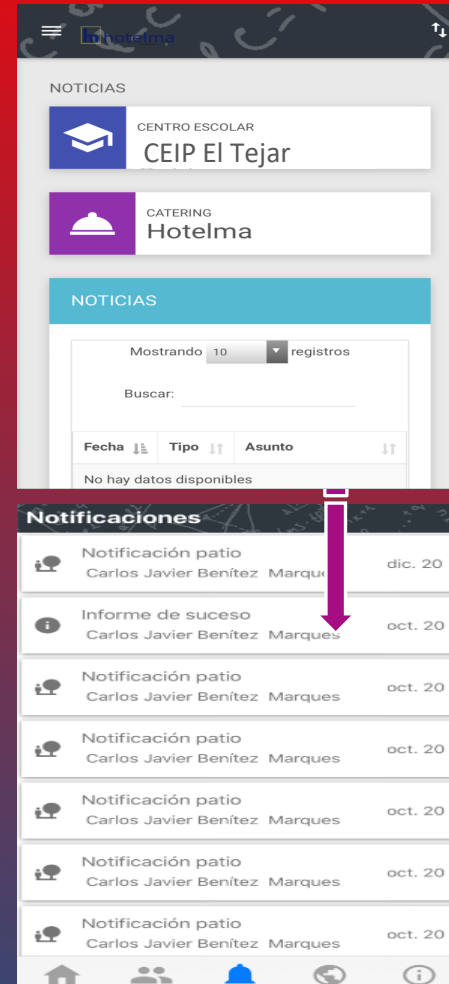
hm hotelma

NOTICIAS

CENTRO ESCOLAR
CEIP El Tejar

CATERING
Hotelma

NOTICIAS

Mostrando 10 registros

Buscar:

| Fecha | Tipo | Asunto |
|---|---|---|
| No hay datos disponibles | | |

Notificaciones

Notificación patio
Carlos Javier Benítez Marques
dic. 20

Informe de suceso
Carlos Javier Benítez Marques
oct. 20

Notificación patio
Carlos Javier Benítez Marques
oct. 20

Notificación patio
Carlos Javier Benítez Marques
oct. 20

Notificación patio
Carlos Javier Benítez Marques
oct. 20

Notificación patio
Carlos Javier Benítez Marques
oct. 20

Notificación patio
Carlos Javier Benítez Marques
oct. 20